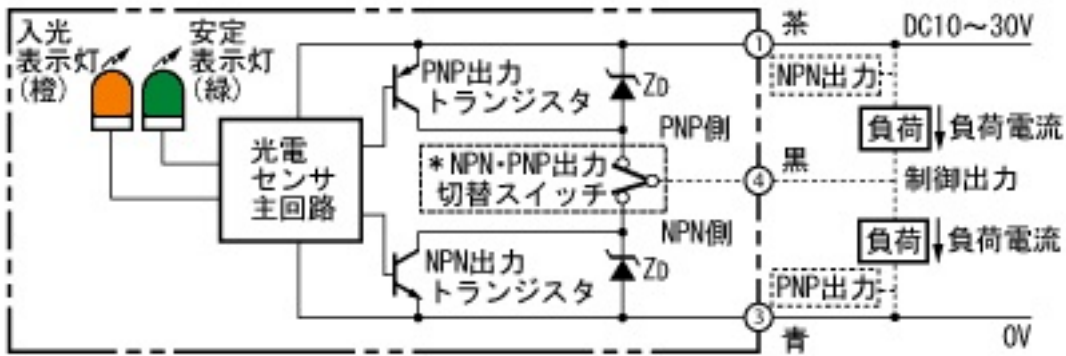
入光表示灯(橙)

安定表示灯(緑)

光電センサ主回路

PNP出力トランジスタ

$Z_D$

PNP側

*NPN・PNP出力切替スイッチ

NPN側

NPN出力トランジスタ

$Z_D$

① 茶

DC10～30V

NPN出力

負荷

負荷電流

④ 黒

制御出力

負荷

負荷電流

PNP出力

③ 青

0V